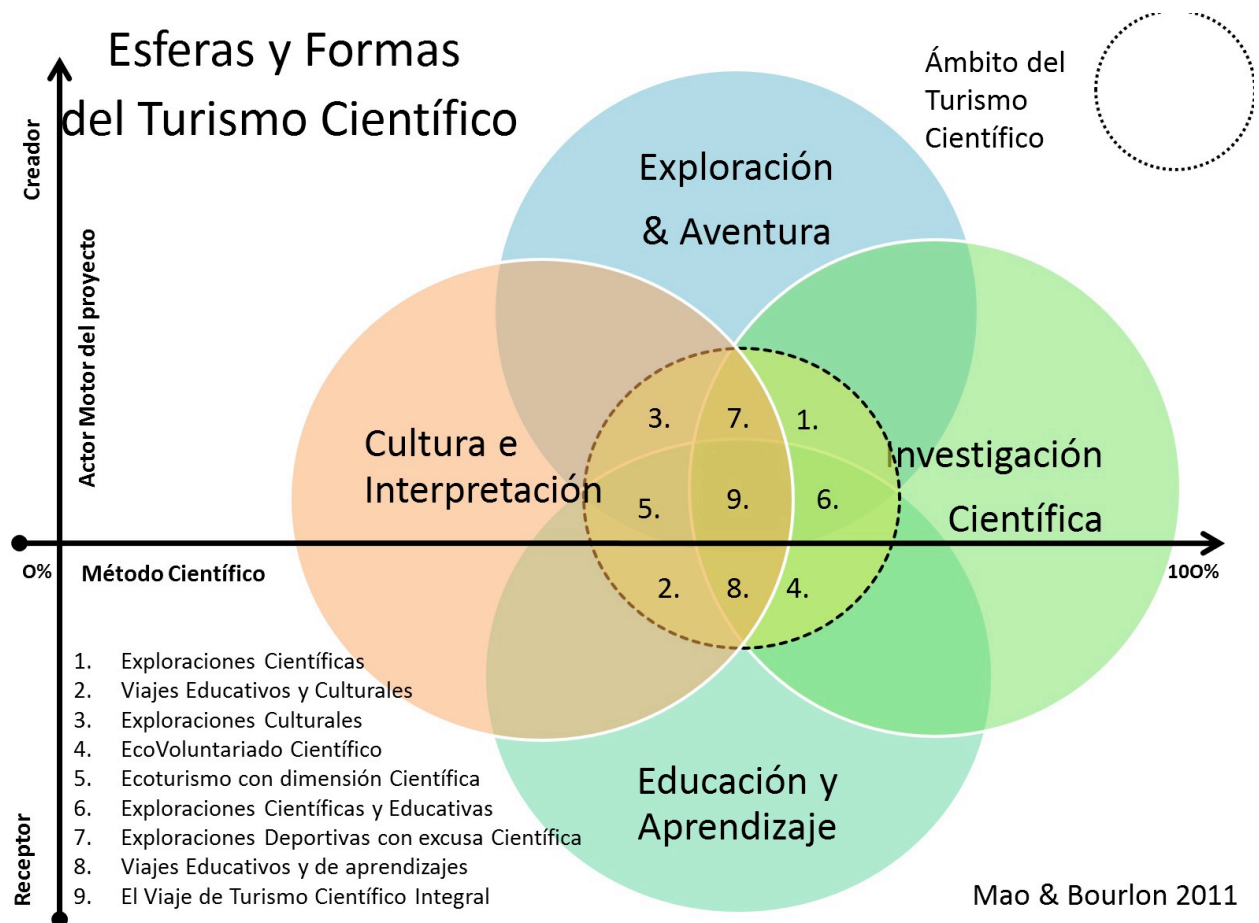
Esferas y Formas del Turismo Científico

Ámbito del Turismo Científico

Creador

Actor Motor del proyecto

Exploración & Aventura

Cultura e Interpretación

Investigación Científica

Educación y Aprendizaje

3. 7. 1.

5. 9. 6.

2. 8. 4.

0%

Método Científico

100%

1. Exploraciones Científicas
2. Viajes Educativos y Culturales
3. Exploraciones Culturales
4. EcoVoluntariado Científico
5. Ecoturismo con dimensión Científica
6. Exploraciones Científicas y Educativas
7. Exploraciones Deportivas con excusa Científica
8. Viajes Educativos y de aprendizajes
9. El Viaje de Turismo Científico Integral

Receptor

Mao & Bourlon 2011